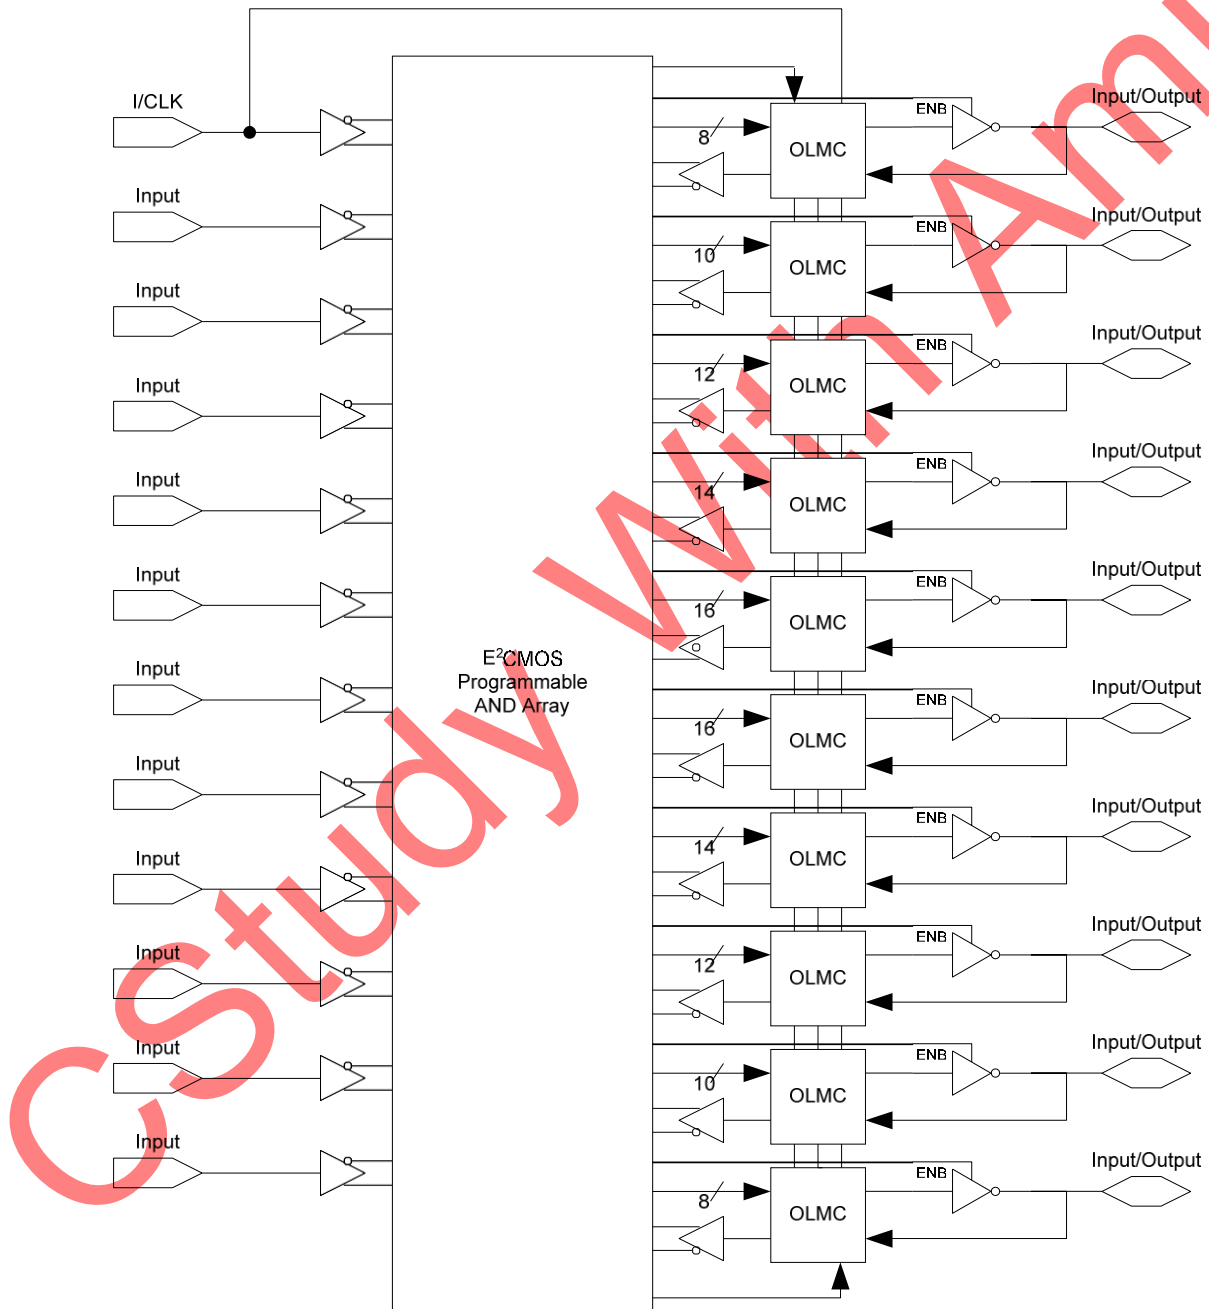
I/CLK

Input

Input

Input

Input

Input

Input

Input

Input

Input

Input

Input

$E^2CMOS$ Programmable AND Array

8

OLMC

ENB

Input/Output

10

OLMC

ENB

Input/Output

12

OLMC

ENB

Input/Output

14

OLMC

ENB

Input/Output

16

OLMC

ENB

Input/Output

16

OLMC

ENB

Input/Output

14

OLMC

ENB

Input/Output

12

OLMC

ENB

Input/Output

10

OLMC

ENB

Input/Output

8

OLMC

ENB

Input/Output

CStudy With Ami